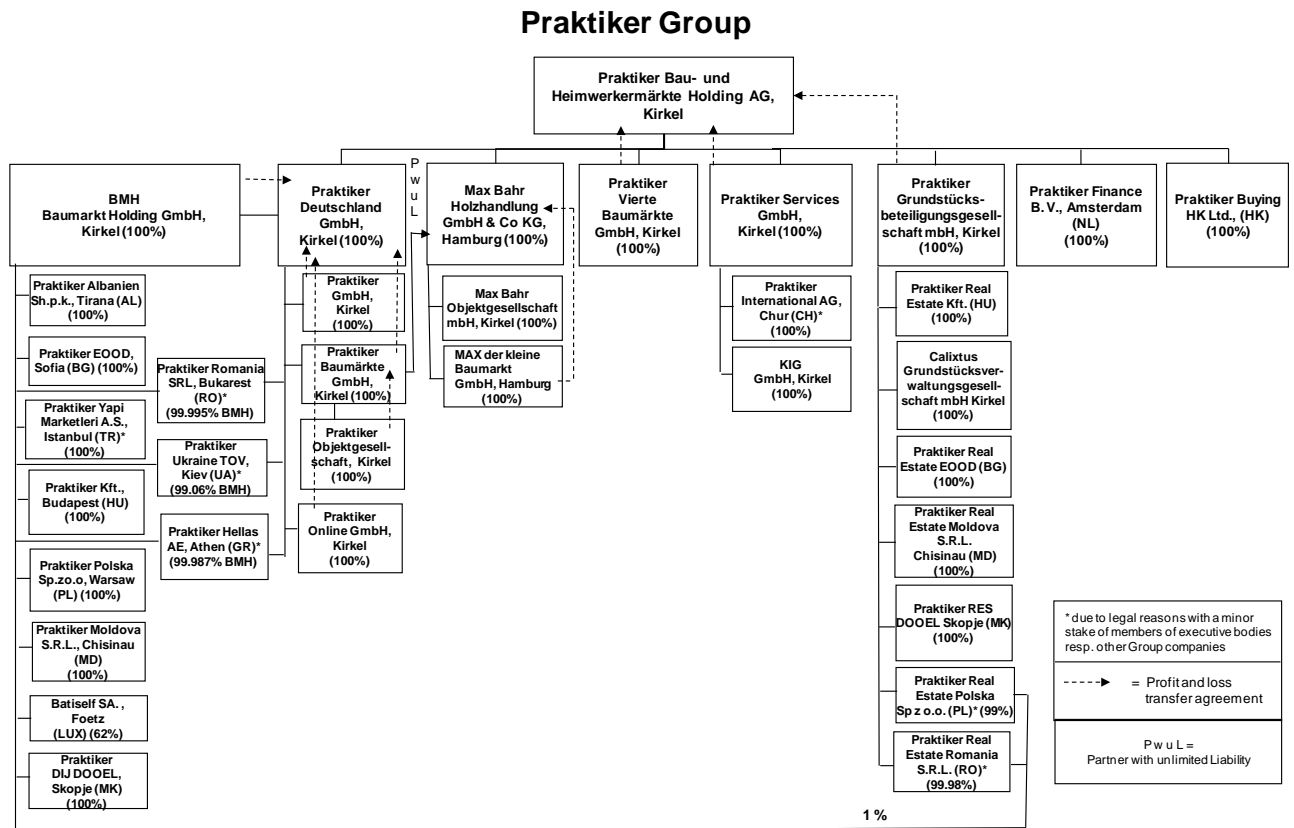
Praktiker Group

Praktiker Bau- und Heimwerkermärkte Holding AG, Kirkel

BMH Baumarkt Holding GmbH, Kirkel (100%)

Praktiker Deutschland GmbH, Kirkel (100%)

P w u L

Max Bahr Holzhandlung GmbH & Co KG, Hamburg (100%)

Praktiker Vierte Baumärkte GmbH, Kirkel (100%)

Praktiker Services GmbH, Kirkel (100%)

Praktiker Grundstücksbeteiligungsgesellschaft mbH, Kirkel (100%)

Praktiker Finance B. V., Amsterdam (NL) (100%)

Praktiker Buying HK Ltd., (HK) (100%)

Praktiker Albanien Sh.p.k., Tirana (AL) (100%)

Praktiker EOOD, Sofia (BG) (100%)

Praktiker Yapi Marketleri A.S., Istanbul (TR)* (100%)

Praktiker Kft., Budapest (HU) (100%)

Praktiker Polska Sp.zo.o, Warsaw (PL) (100%)

Praktiker Moldova S.R.L., Chisinau (MD) (100%)

Batiself SA., Foetz (LUX) (62%)

Praktiker DIJ DOOEL, Skopje (MK) (100%)

Praktiker Romania SRL, Bukarest (RO)* (99.995% BMH)

Praktiker Ukraine TOV, Kiev (UA)* (99.06% BMH)

Praktiker Hellas AE, Athen (GR)* (99.987% BMH)

Praktiker GmbH, Kirkel (100%)

Praktiker Baumärkte GmbH, Kirkel (100%)

Praktiker Objektgesellschaft, Kirkel (100%)

Praktiker Online GmbH, Kirkel (100%)

Max Bahr Objektgesellschaft mbH, Kirkel (100%)

MAX der kleine Baumarkt GmbH, Hamburg (100%)

Praktiker International AG, Chur (CH)* (100%)

KIG GmbH, Kirkel (100%)

Praktiker Real Estate Kft. (HU) (100%)

Calixtus Grundstücksverwaltungsgesellschaft mbH Kirkel (100%)

Praktiker Real Estate EOOD (BG) (100%)

Praktiker Real Estate Moldova S.R.L. Chisinau (MD) (100%)

Praktiker RES DOOEL Skopje (MK) (100%)

Praktiker Real Estate Polska Sp z o.o. (PL)* (99%)

Praktiker Real Estate Romania S.R.L. (RO)* (99.98%)

1 %

* due to legal reasons with a minor stake of members of executive bodies resp. other Group companies

= Profit and loss transfer agreement

P w u L = Partner with unlimited Liability